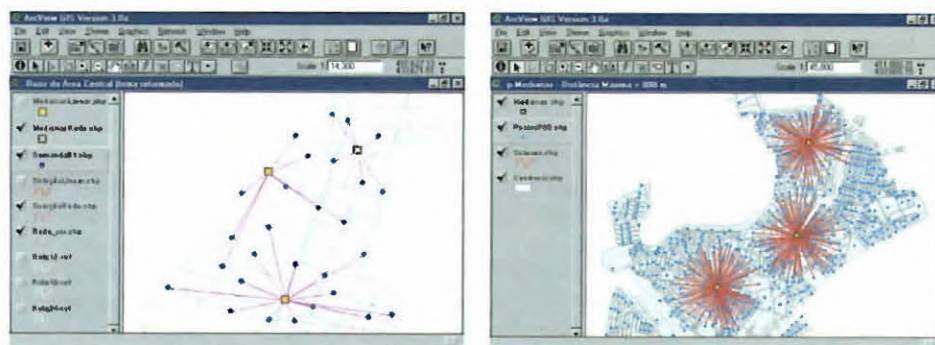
ArcView GIS Version 3.0a

File Edit View Theme Graphics Network Window Help

Scale 1: 14,300

Rede da Área Central (linha informada)

Medianas Lineares.shp

Medianas Rede.shp

Sementes.shp

Setores Lineares.shp

Setores Rede.shp

Rede_ca.shp

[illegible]

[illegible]

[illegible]

ArcView GIS Version 3.0a

File Edit View Theme Graphics Window Help

Scale 1: 45,000

p-Medianas - Distância Máxima = 3000 m

Medianas.shp

Pontos.shp

Setores.shp

Centros.shp